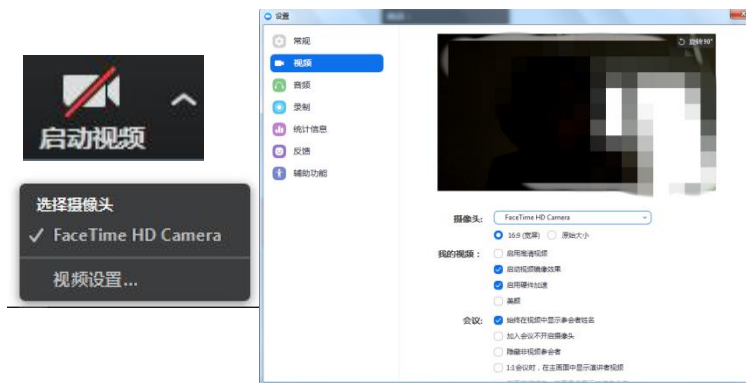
启动视频

选择摄像头
✓ FaceTime HD Camera
视频设置...

设置

常规
视频
音频
录制
统计信息
反馈
辅助功能

旋转90°

摄像头: FaceTime HD Camera
16:9 (宽屏) 原始大小

我的视频: 启用高清视频
启动视频镜像效果
启用硬件加速
美颜

会议: 始终在视频中显示参会者姓名
加入会议不开启摄像头
隐藏非视频参会者
1:1会议时，在主画面中显示演讲者视频